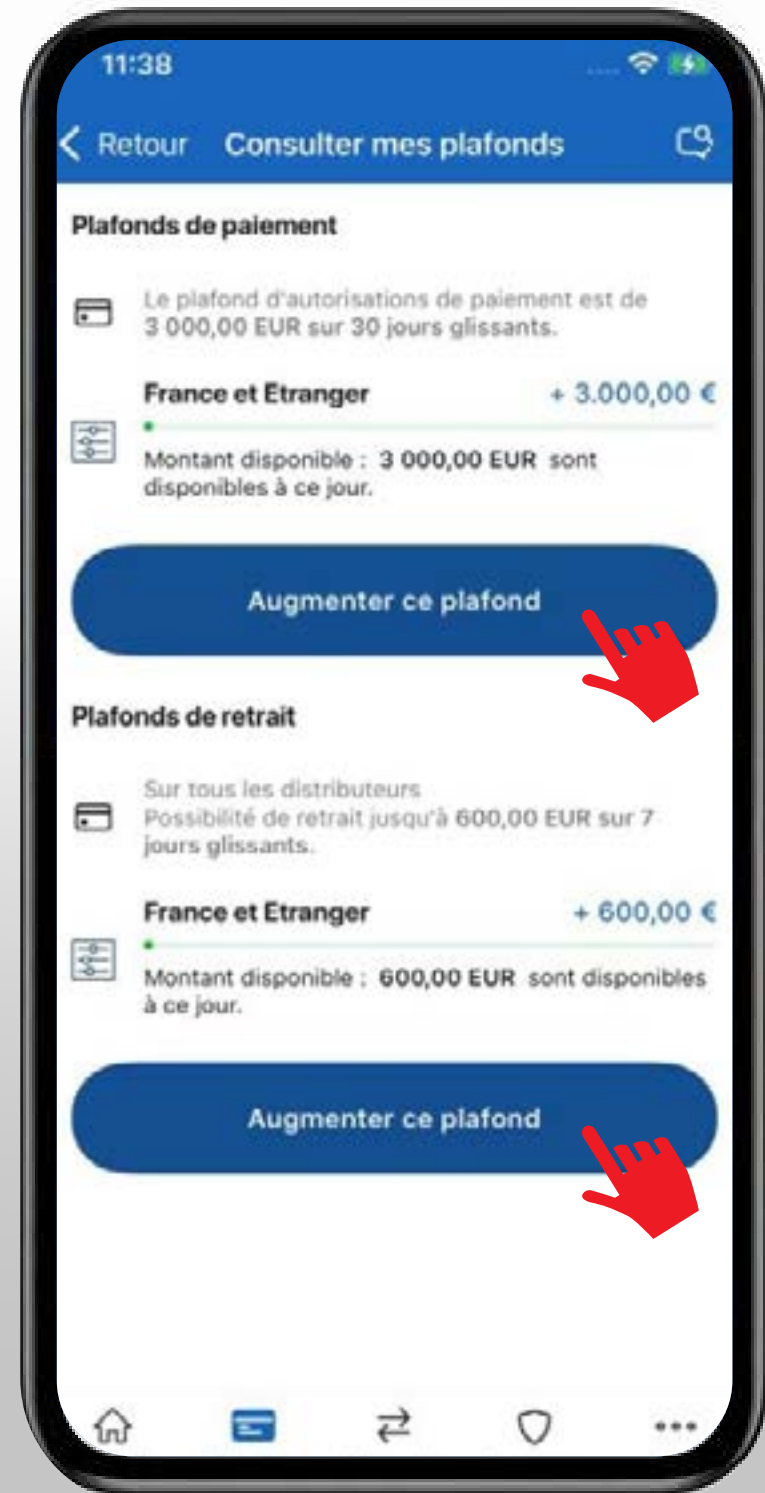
11:38

< Retour Consulter mes plafonds

Plafonds de paiement

Le plafond d'autorisations de paiement est de 3 000,00 EUR sur 30 jours glissants.

France et Etranger + 3.000,00 €

Montant disponible : 3 000,00 EUR sont disponibles à ce jour.

Augmenter ce plafond

Plafonds de retrait

Sur tous les distributeurs
Possibilité de retrait jusqu'à 600,00 EUR sur 7 jours glissants.

France et Etranger + 600,00 €

Montant disponible : 600,00 EUR sont disponibles à ce jour.

Augmenter ce plafond